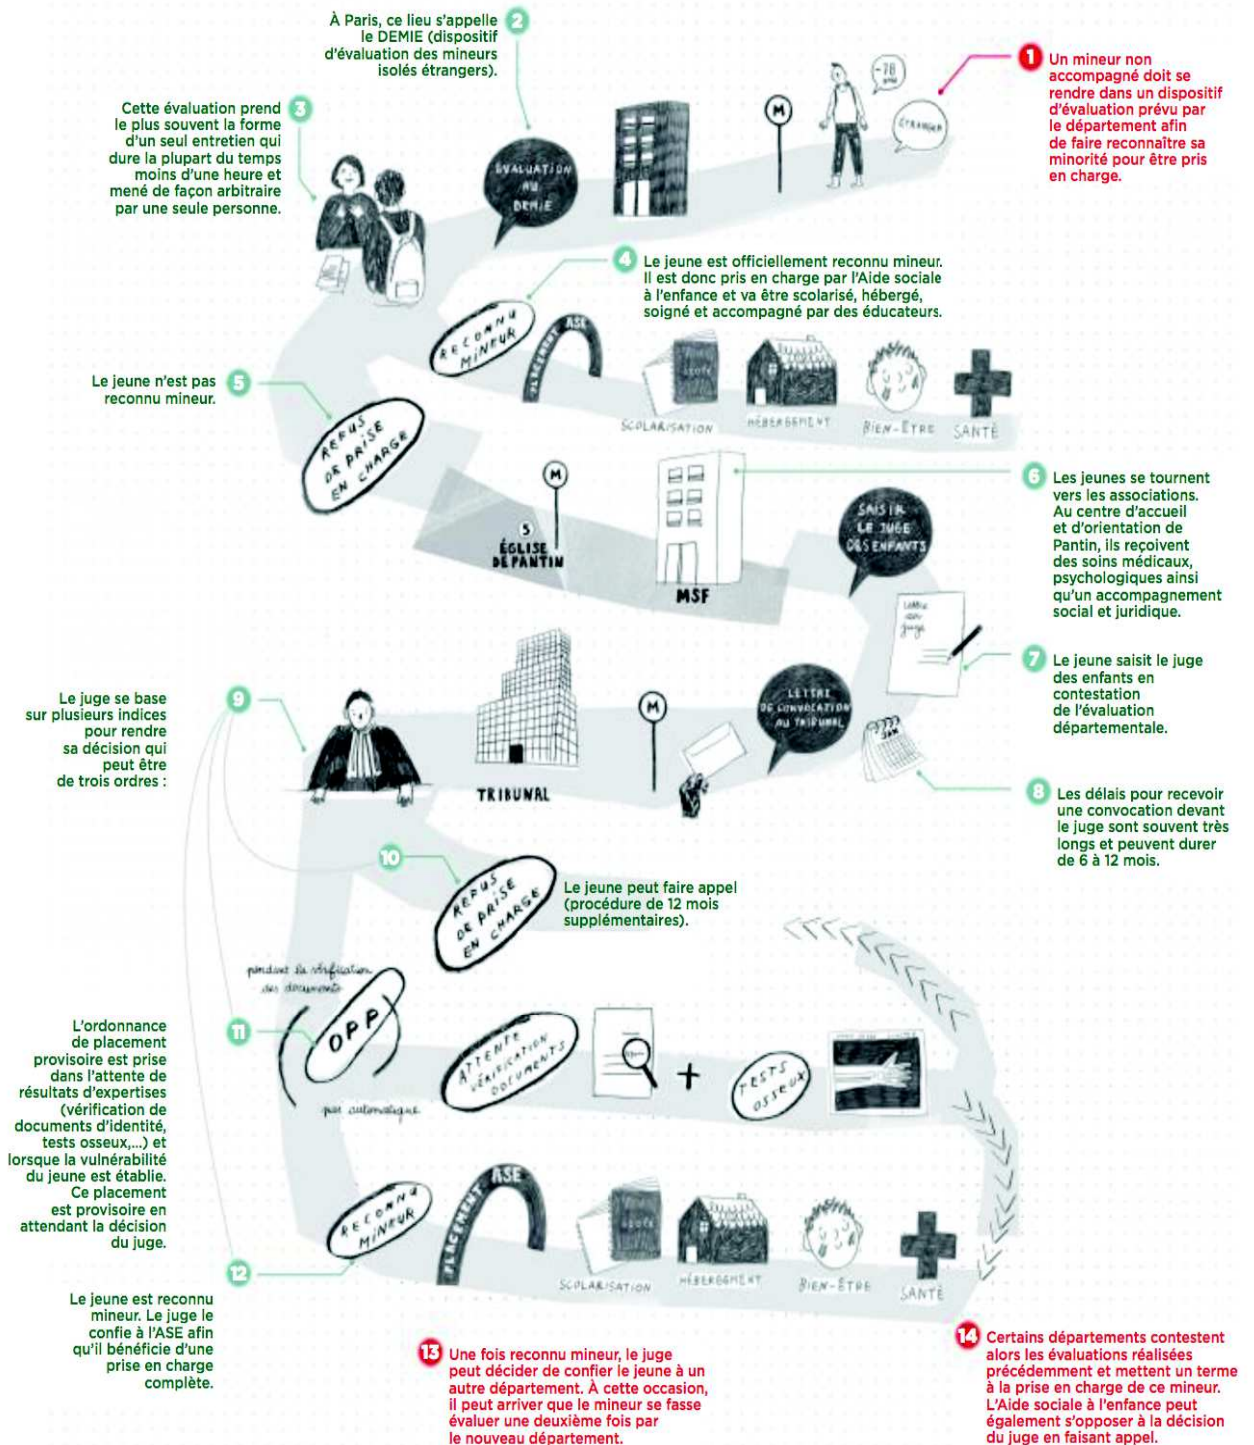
1 Un mineur non accompagné doit se rendre dans un dispositif d'évaluation prévu par le département afin de faire reconnaître sa minorité pour être pris en charge.

-18

ÉTRANGER

M

2 À Paris, ce lieu s'appelle le DEMIE (dispositif d'évaluation des mineurs isolés étrangers).

ÉVALUATION AU DEMIE

3 Cette évaluation prend le plus souvent la forme d'un seul entretien qui dure la plupart du temps moins d'une heure et mené de façon arbitraire par une seule personne.

4 Le jeune est officiellement reconnu mineur. Il est donc pris en charge par l'Aide sociale à l'enfance et va être scolarisé, hébergé, soigné et accompagné par des éducateurs.

RECONNU MINEUR

PLACEMENT ASE

SCOLARISATION HÉBERGEMENT BIEN-ÊTRE SANTÉ

5 Le jeune n'est pas reconnu mineur.

REFUS DE PRISE EN CHARGE

M

5 ÉGLISE DE PANTIN

MSF

6 Les jeunes se tournent vers les associations. Au centre d'accueil et d'orientation de Pantin, ils reçoivent des soins médicaux, psychologiques ainsi qu'un accompagnement social et juridique.

SAISIR LE JUGE DES ENFANTS

Lettre au juge

7 Le jeune saisit le juge des enfants en contestation de l'évaluation départementale.

9 Le juge se base sur plusieurs indices pour rendre sa décision qui peut être de trois ordres :

TRIBUNAL

M

LETTRE DE CONVOCATION AU TRIBUNAL

8 Les délais pour recevoir une convocation devant le juge sont souvent très longs et peuvent durer de 6 à 12 mois.

10 REFUS DE PRISE EN CHARGE

Le jeune peut faire appel (procédure de 12 mois supplémentaires).

pendant la vérification des documents

OPP

pas automatique

11 L'ordonnance de placement provisoire est prise dans l'attente de résultats d'expertises (vérification de documents d'identité, tests osseux,...) et lorsque la vulnérabilité du jeune est établie. Ce placement est provisoire en attendant la décision du juge.

ATTENTE VÉRIFICATION DOCUMENTS

+

TESTS OSSEUX

RECONNU MINEUR

PLACEMENT ASE

SCOLARISATION HÉBERGEMENT BIEN-ÊTRE SANTÉ

12 Le jeune est reconnu mineur. Le juge le confie à l'ASE afin qu'il bénéficie d'une prise en charge complète.

13 Une fois reconnu mineur, le juge peut décider de confier le jeune à un autre département. À cette occasion, il peut arriver que le mineur se fasse évaluer une deuxième fois par le nouveau département.

14 Certains départements contestent alors les évaluations réalisées précédemment et mettent un terme à la prise en charge de ce mineur. L'Aide sociale à l'enfance peut également s'opposer à la décision du juge en faisant appel.